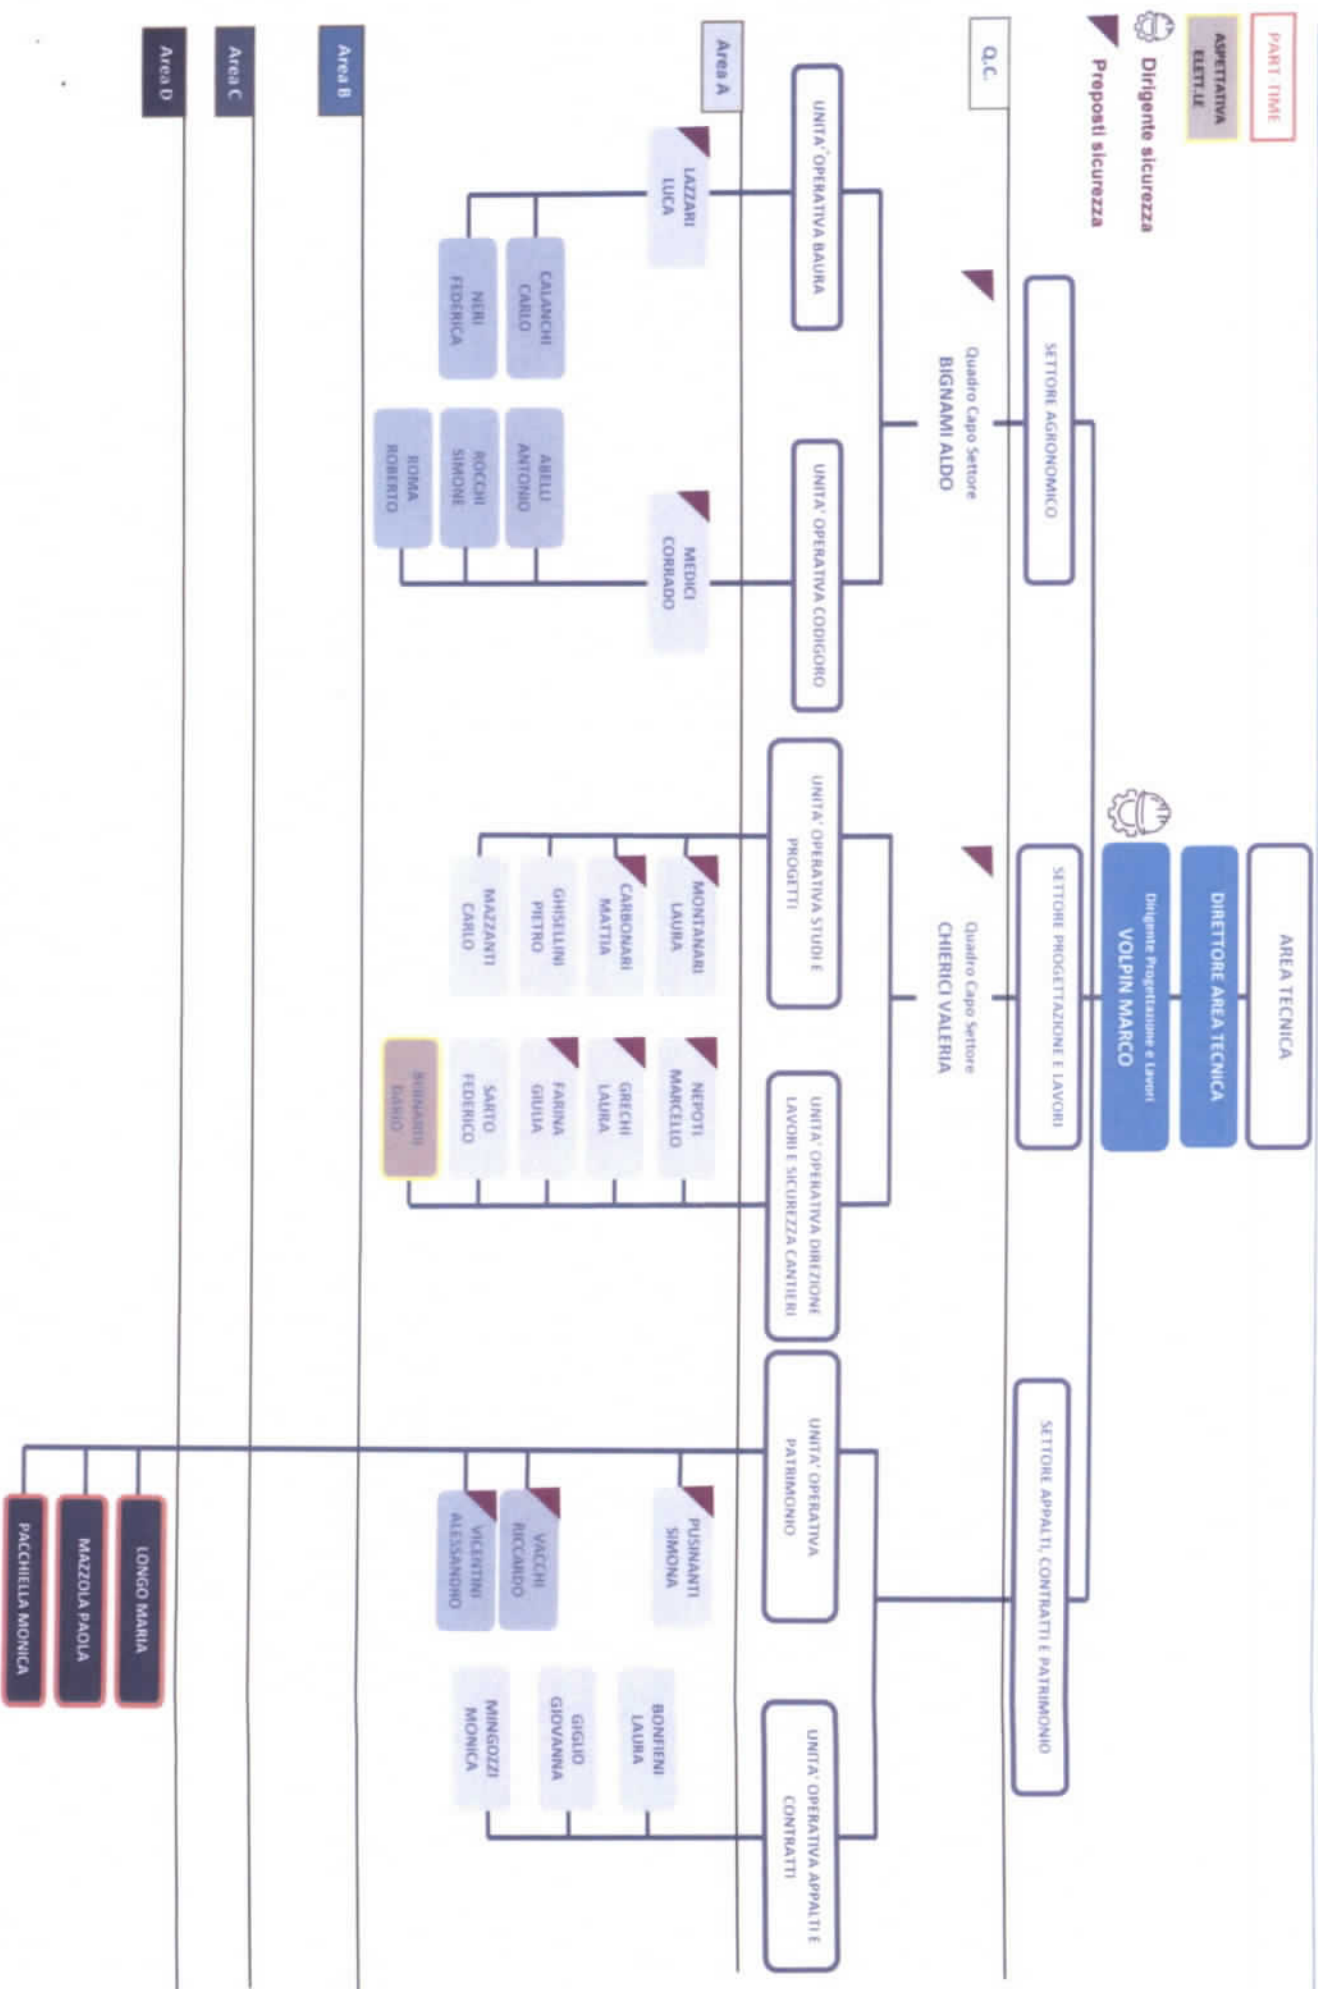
PART TIME

ASPETTATIVA ELETT.LE

Dirigente sicurezza

Preposti sicurezza

Q.C.

Area A

Area B

Area C

Area D

AREA TECNICA

DIRETTORE AREA TECNICA

Dirigente Progettazione e Lavori
VOLPIN MARCO

SETTORE AGRONOMICO

Quadro Capo Settore
BIGNAMI ALDO

UNITA' OPERATIVA BAURA

LAZZARI LUCA

CALANCHI CARLO

NERI FEDERICA

UNITA' OPERATIVA CODIGORO

MEDICI CORRADO

ABELLI ANTONIO

ROCCHI SIMONE

ROMA ROBERTO

SETTORE PROGETTAZIONE E LAVORI

Quadro Capo Settore
CHIERICI VALERIA

UNITA' OPERATIVA STUDI E PROGETTI

MONTANARI LAURA

CARBONARI MATTIA

GHISELLINI PIETRO

MAZZANTI CARLO

UNITA' OPERATIVA DIREZIONE LAVORI E SICUREZZA CANTIERI

NEPOTI MARCELLO

GRECHI LAURA

FARINA GIULIA

SARTO FEDERICO

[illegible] DARIO

SETTORE APPALTI, CONTRATTI E PATRIMONIO

UNITA' OPERATIVA PATRIMONIO

PUSINANTI SIMONA

VACCHI RICCARDO

VICENTINI ALESSANDRO

LONGO MARIA

MAZZOLA PAOLA

PACCHIELLA MONICA

UNITA' OPERATIVA APPALTI E CONTRATTI

BONFIENI LAURA

GIGLIO GIOVANNA

MINGOZZI MONICA